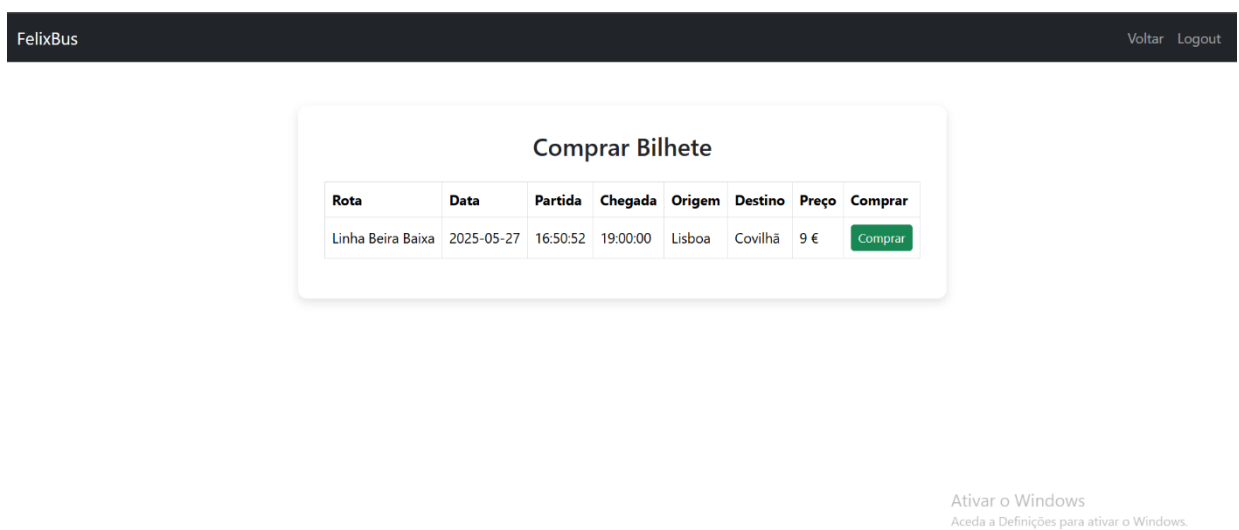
FelixBus

Voltar Logout

Comprar Bilhete

| Rota | Data | Partida | Chegada | Origem | Destino | Preço | Comprar |
|---|---|---|---|---|---|---|---|
| Linha Beira Baixa | 2025-05-27 | 16:50:52 | 19:00:00 | Lisboa | Covilhã | 9 € | Comprar |

Ativar o Windows
Aceda a Definições para ativar o Windows.